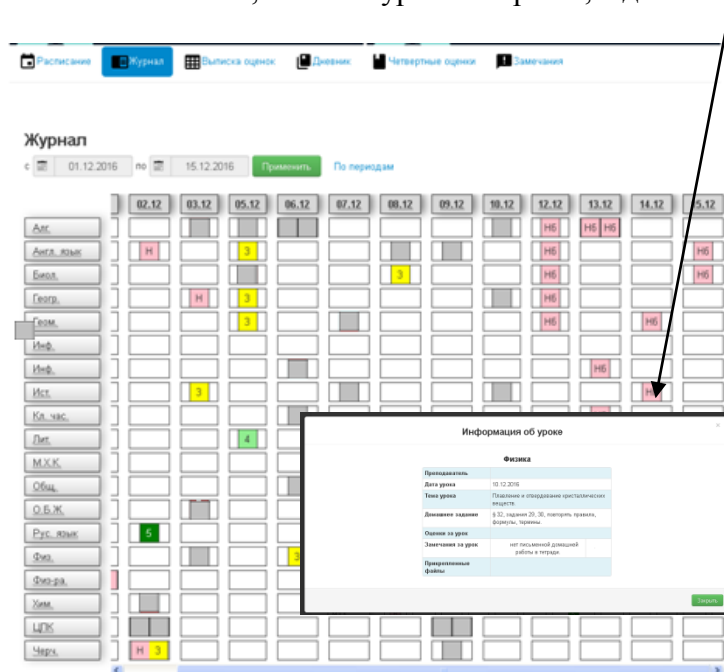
Расписание Журнал Выписка оценок Дневник Четвертные оценки Замечания

Журнал

с 01.12.2016 по 15.12.2016 Применить По периодам

| | 02.12 | 03.12 | 05.12 | 06.12 | 07.12 | 08.12 | 09.12 | 10.12 | 12.12 | 13.12 | 14.12 | 15.12 |
|---|---|---|---|---|---|---|---|---|---|---|---|---|
| Алг. | | | | | | | | | Нб | Нб Нб | | Нб |
| Англ. язык | Н | | 3 | | | | | | Нб | | | Нб |
| Биол. | | | | | | 3 | | | Нб | | | Нб |
| Геогр. | | Н | 3 | | | | | | Нб | | | |
| Геом. | | | 3 | | | | | | Нб | | Нб | |
| Инф. | | | | | | | | | | | | |
| Инф. | | | | | | | | | | Нб | | |
| Ист. | | 3 | | | | | | | | | Н | |
| Кл. час. | | | | | | | | | | | | |
| Лит. | | | 4 | | | | | | | | | |
| М.Х.К. | | | | | | | | | | | | |
| Общ. | | | | | | | | | | | | |
| О.Б.Ж. | | | | | | | | | | | | |
| Рус. язык | 5 | | | | | | | | | | | |
| Физ. | | | | 3 | | | | | | | | |
| Физ-ра. | | | | | | | | | | | | |
| Хим. | | | | | | | | | | | | |
| ЦПК | | | | | | | | | | | | |
| Черч. | Н 3 | | | | | | | | | | | |

Информация об уроке

Физика

| | |
|---|---|
| Преподаватель | |
| Дата урока | 10.12.2016 |
| Тема урока | Плавление и отвердевание кристаллических веществ. |
| Домашнее задание | § 32, задания 29, 30, повторить правила, формулы, термины. |
| Оценки за урок | |
| Замечания за урок | нет письменной домашней работы в тетради. |
| Прикрепленные файлы | |

Закрыть